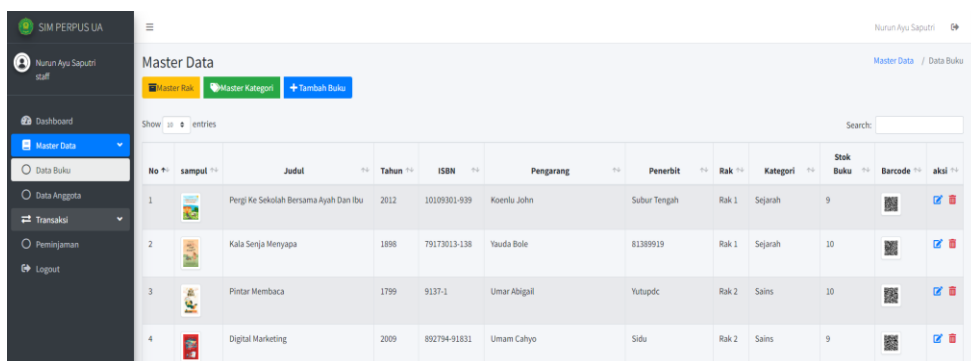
SIM PERPUS UA

Nurun Ayu Saputri
staff

Dashboard
Master Data
Data Buku
Data Anggota
Transaksi
Peminjaman
Logout

≡

Nurun Ayu Saputri

Master Data

Master Data / Data Buku

Master Rak
Master Kategori
+ Tambah Buku

Show 10 entries

Search:

| No | sampul | Judul | Tahun | ISBN | Pengarang | Penerbit | Rak | Kategori | Stok Buku | Barcode | aksi |
|---|---|---|---|---|---|---|---|---|---|---|---|
| 1 | | Pergi Ke Sekolah Bersama Ayah Dan Ibu | 2012 | 10109301-939 | Koenlu John | Subur Tengah | Rak 1 | Sejarah | 9 | | |
| 2 | | Kala Senja Menyapa | 1898 | 79173013-138 | Yauda Bole | 81389919 | Rak 1 | Sejarah | 10 | | |
| 3 | | Pintar Membaca | 1799 | 9137-1 | Umar Abigail | Yutupdc | Rak 2 | Sains | 10 | | |
| 4 | | Digital Marketing | 2009 | 892794-91831 | Umam Cahyo | Sidu | Rak 2 | Sains | 9 | | |